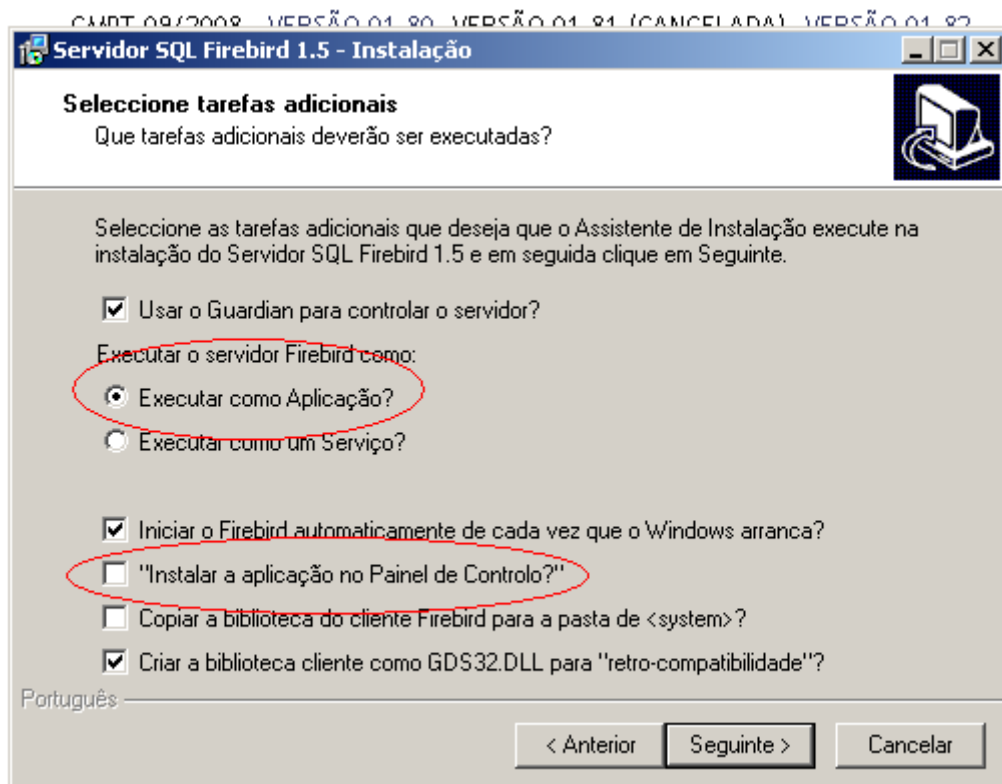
CMPT 09/2008 VERSÃO 01.80 VERSÃO 01.81 (CANCELADA) VERSÃO 01.82

Servidor SQL Firebird 1.5 - Instalação

Seleccione tarefas adicionais
Que tarefas adicionais deverão ser executadas?

Seleccione as tarefas adicionais que deseja que o Assistente de Instalação execute na instalação do Servidor SQL Firebird 1.5 e em seguida clique em Seguinte.

Usar o Guardian para controlar o servidor?

Executar o servidor Firebird como:

Executar como Aplicação?

Executar como um Serviço?

Iniciar o Firebird automaticamente de cada vez que o Windows arranca?

"Instalar a aplicação no Painel de Controlo?"

Copiar a biblioteca do cliente Firebird para a pasta de <system>?

Criar a biblioteca cliente como GDS32.DLL para "retro-compatibilidade"?

Português

< Anterior | Seguinte > | Cancelar